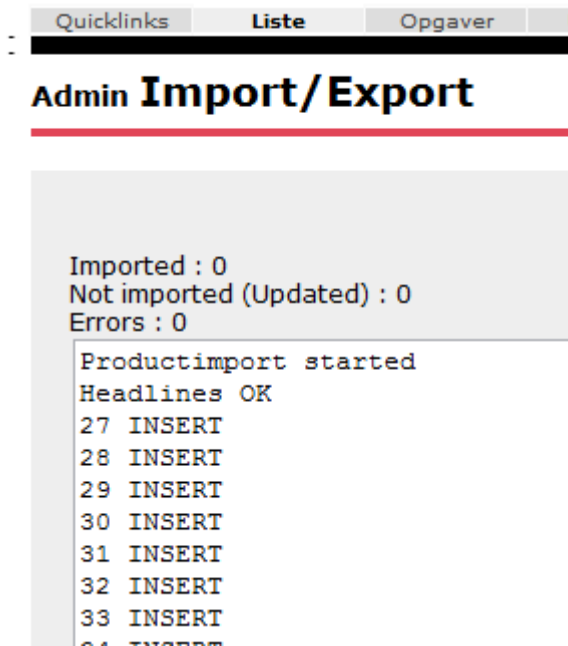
Quicklinks Liste Opgaver

Admin Import/Export

Imported : 0
Not imported (Updated) : 0
Errors : 0

Productimport started
Headlines OK
27 INSERT
28 INSERT
29 INSERT
30 INSERT
31 INSERT
32 INSERT
33 INSERT
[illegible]